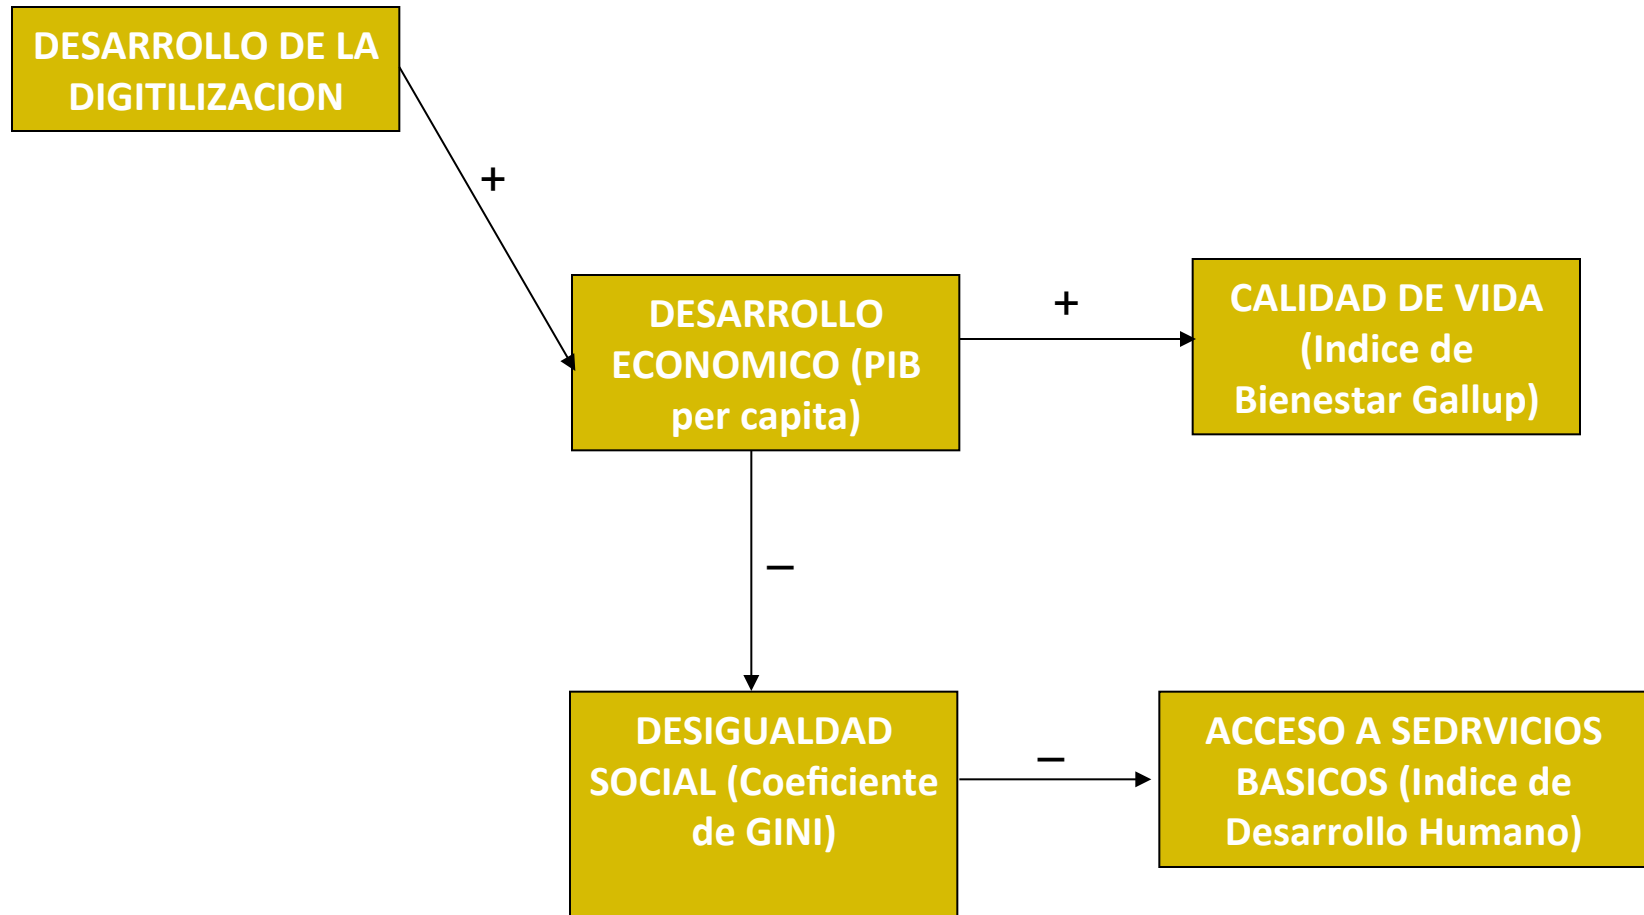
DESARROLLO DE LA DIGITILIZACION

+

DESARROLLO ECONOMICO (PIB per capita)

+

CALIDAD DE VIDA (Indice de Bienestar Gallup)

–

DESIGUALDAD SOCIAL (Coeficiente de GINI)

–

ACCESO A SEDRVICIOS BASICOS (Indice de Desarrollo Humano)